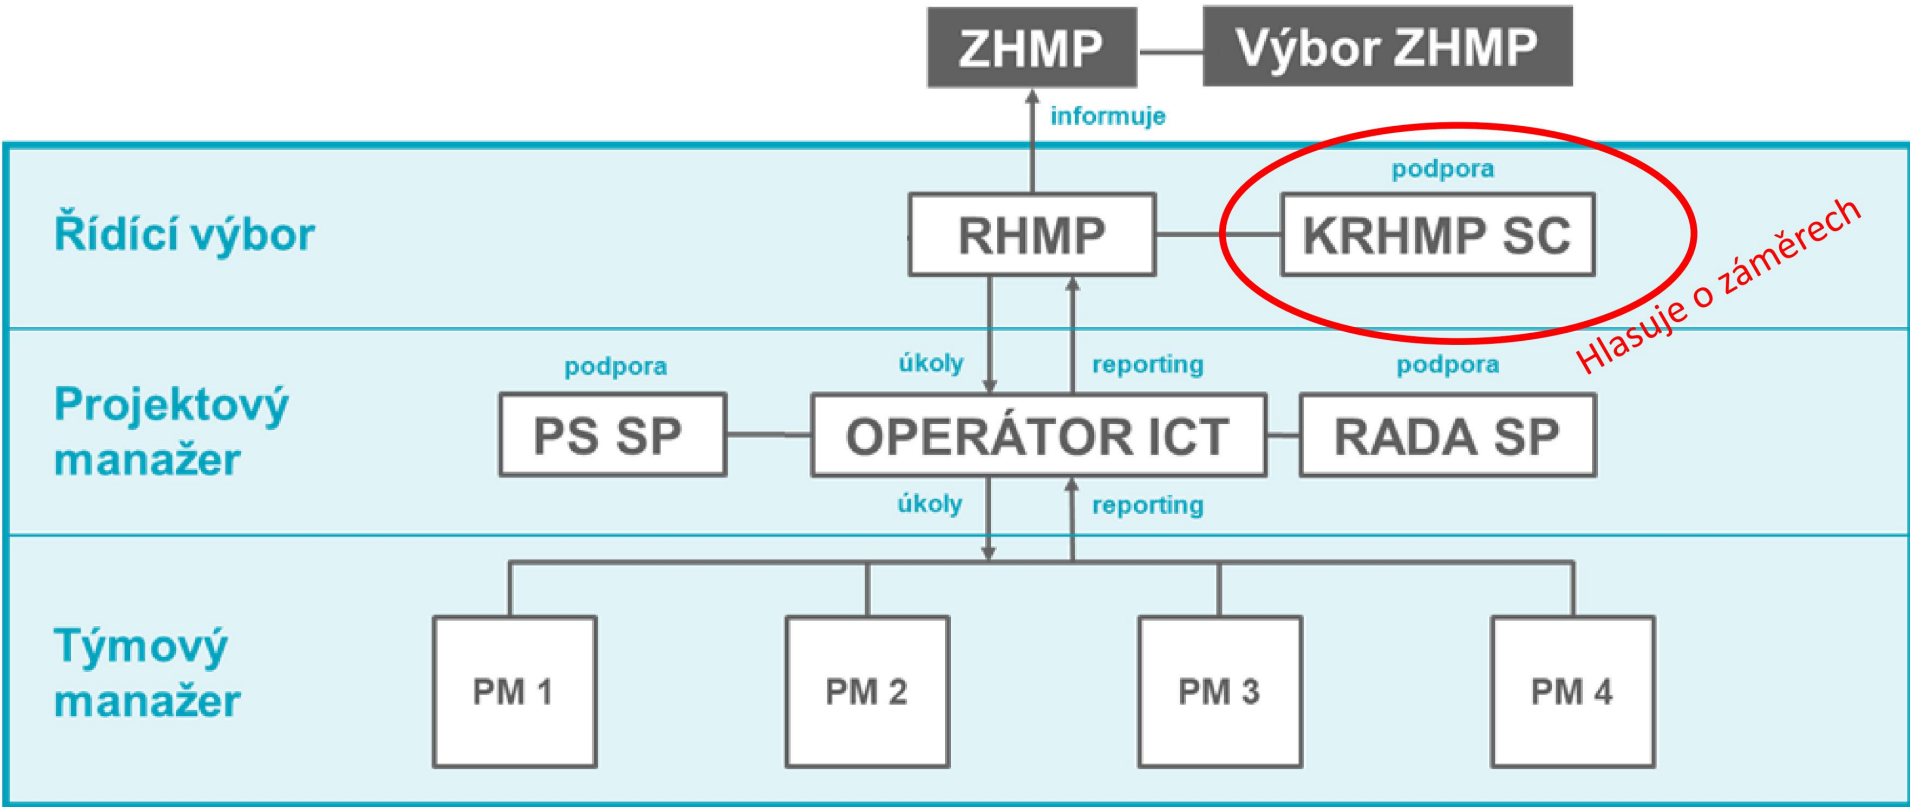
ZHMP

Výbor ZHMP

informuje

Řídící výbor

RHMP

podpora

KRHMP SC

Hlasuje o záměrech

Projektový manažer

podpora

úkoly

reporting

podpora

PS SP

OPERÁTOR ICT

RADA SP

úkoly

reporting

Týmový manažer

PM 1

PM 2

PM 3

PM 4